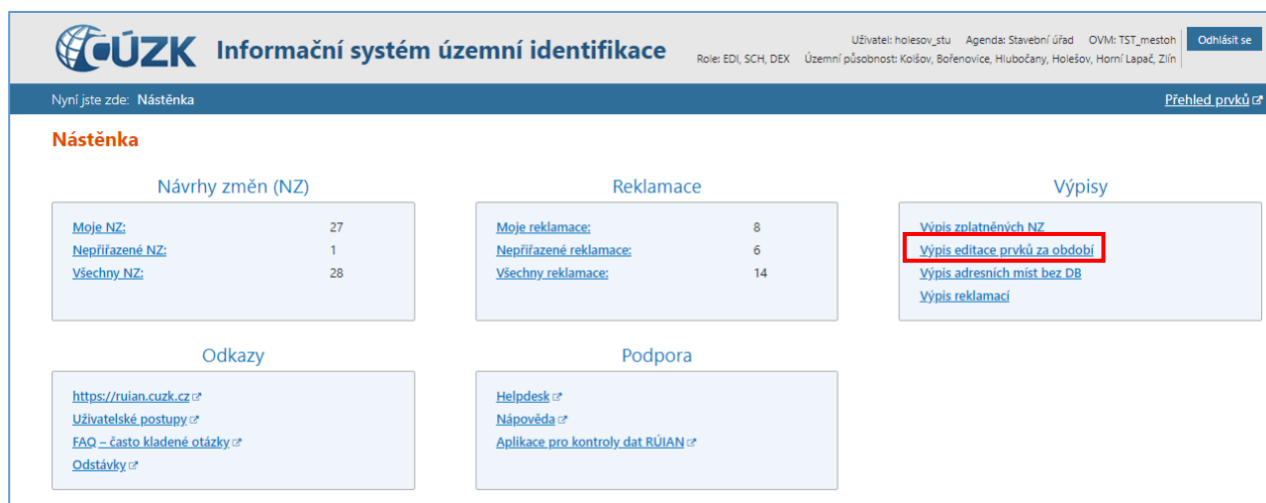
ČÚZK Informační systém územní identifikace

Uživatel: holesov_stu Agenda: Stavební úřad OVM: TST_mestoh
Role: EDI, SCH, DEX Územní působnost: Košov, Bořenovice, Hlubočany, Holešov, Horní Lapač, Zlín

Odhlásit se

Nyní jste zde: Nástěnka

Přehled prvků

Nástěnka

Návrhy změn (NZ)

| | |
|---|---|
| Moje NZ: | 27 |
| Nepřiřazené NZ: | 1 |
| Všechny NZ: | 28 |

Reklamace

| | |
|---|---|
| Moje reklamace: | 8 |
| Nepřiřazené reklamace: | 6 |
| Všechny reklamace: | 14 |

Výpisy

Výpis zplatněných NZ
Výpis editace prvků za období
Výpis adresních míst bez DB
Výpis reklamací

Odkazy

https://ruian.cuzk.cz
Uživatelské postupy
FAQ – často kladené otázky
Odstávky

Podpora

Helpdesk
Nápověda
Aplikace pro kontroly dat RÚIAN